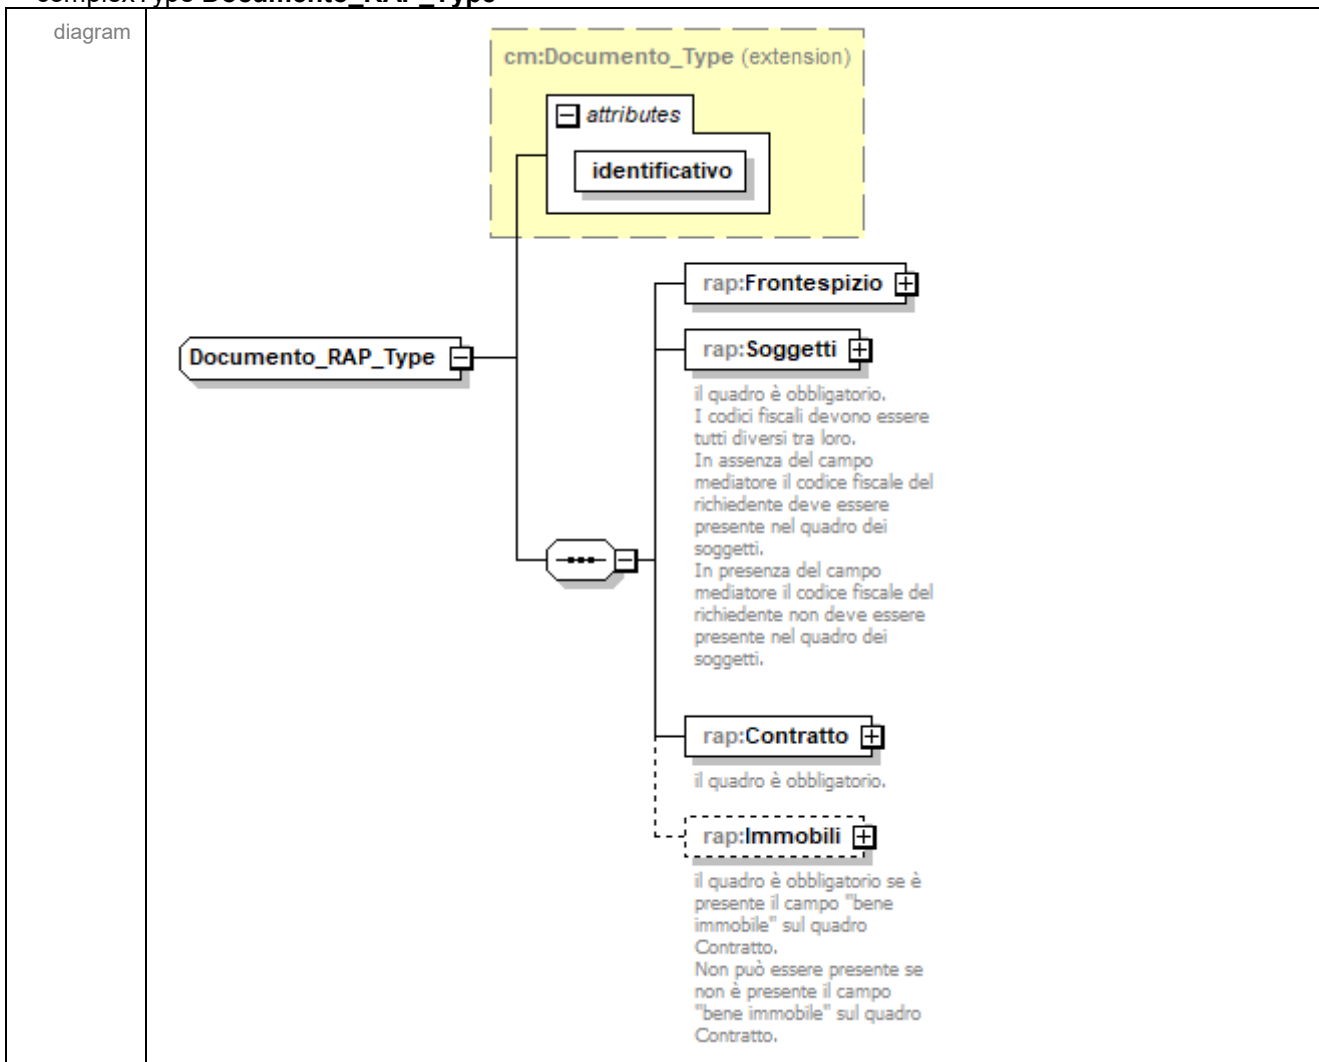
complexType Documento_RAP_Type

diagram

cm:Documento_Type (extension)

attributes

identificativo

Documento_RAP_Type

rap:Frontespizio

rap:Soggetti

il quadro è obbligatorio.
I codici fiscali devono essere tutti diversi tra loro.
In assenza del campo mediatore il codice fiscale del richiedente deve essere presente nel quadro dei soggetti.
In presenza del campo mediatore il codice fiscale del richiedente non deve essere presente nel quadro dei soggetti.

rap:Contratto

il quadro è obbligatorio.

rap:Immobili

il quadro è obbligatorio se è presente il campo "bene immobile" sul quadro Contratto.
Non può essere presente se non è presente il campo "bene immobile" sul quadro Contratto.